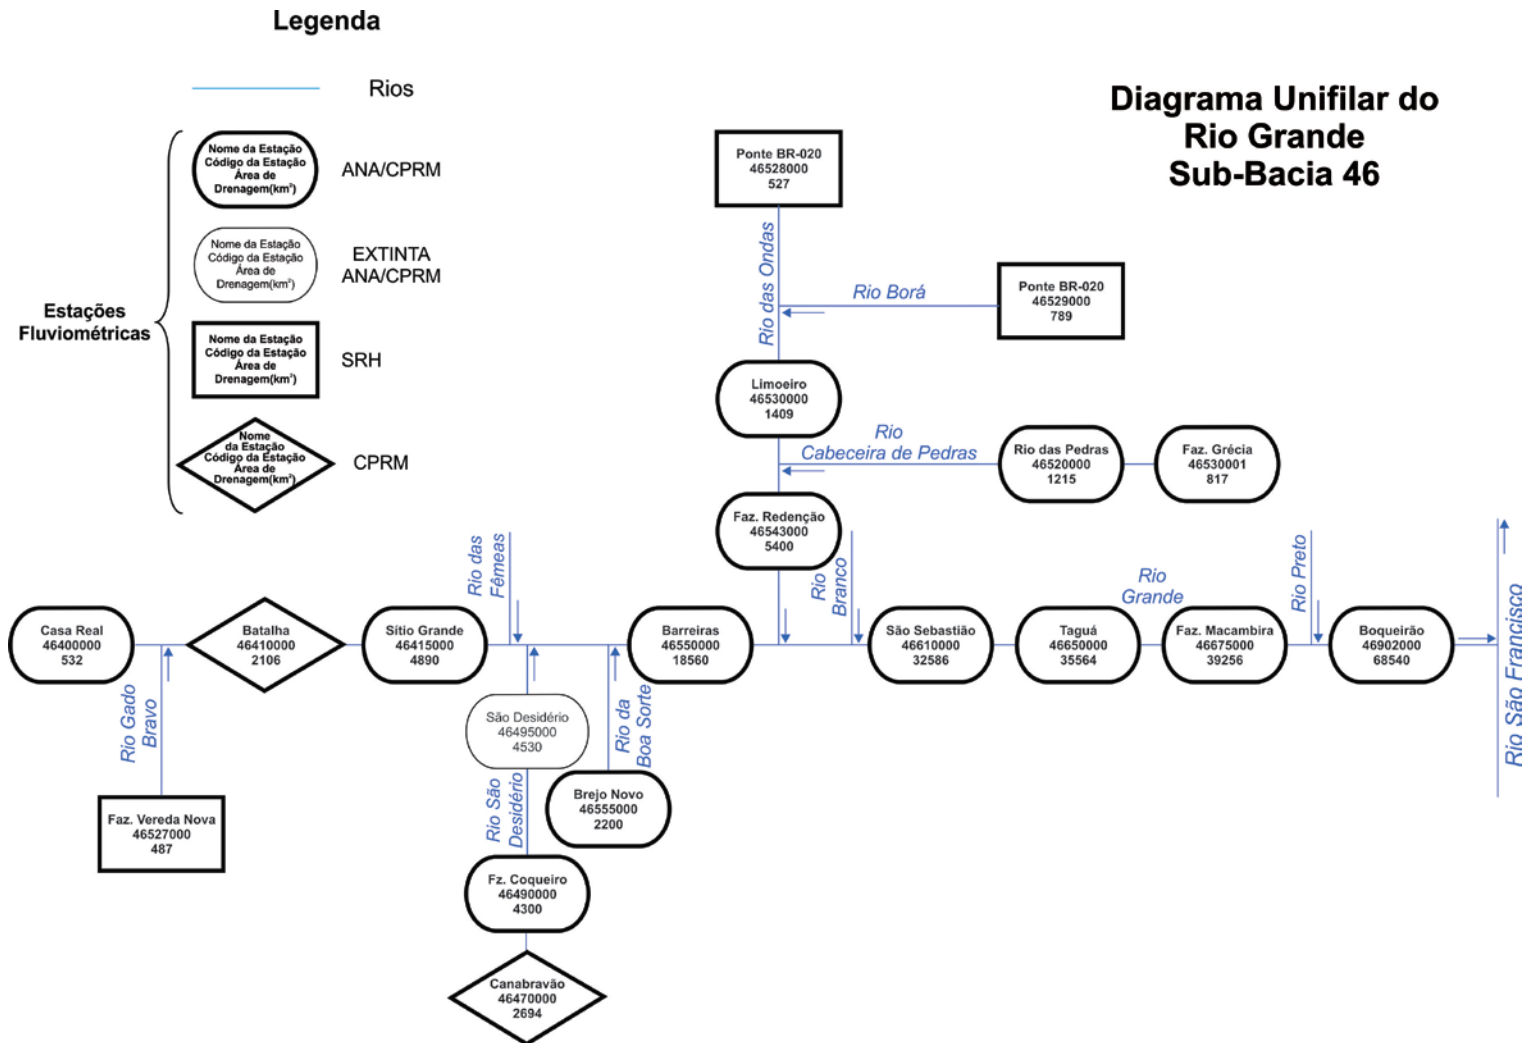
Legenda

Rios

Estações Fluviométricas

Nome da Estação
Código da Estação
Área de
Drenagem(km²)

ANA/CPRM

Nome da Estação
Código da Estação
Área de
Drenagem(km²)

EXTINTA ANA/CPRM

Nome da Estação
Código da Estação
Área de
Drenagem(km²)

SRH

Nome
da Estação
Código da Estação
Área de
Drenagem(km²)

CPRM

Diagrama Unifilar do Rio Grande Sub-Bacia 46

Ponte BR-020
46528000
527

Rio das Ondas

Rio Borá

Ponte BR-020
46529000
789

Limoeiro
46530000
1409

Rio Cabeceira de Pedras

Rio das Pedras
46520000
1215

Faz. Grécia
46530001
817

Faz. Redenção
46543000
5400

Rio das Fêmeas

Rio Branco

Rio Grande

Rio Preto

Casa Real
46400000
532

Batalha
46410000
2106

Sítio Grande
46415000
4890

Barreiras
46550000
18560

São Sebastião
46610000
32586

Taguá
46650000
35564

Faz. Macambira
46675000
39256

Boqueirão
46902000
68540

Rio São Francisco

Rio Gado Bravo

São Desidério
46495000
4530

Rio da Boa Sorte

Brejo Novo
46555000
2200

Rio São Desidério

Faz. Vereda Nova
46527000
487

Fz. Coqueiro
46490000
4300

Canabravão
46470000
2694